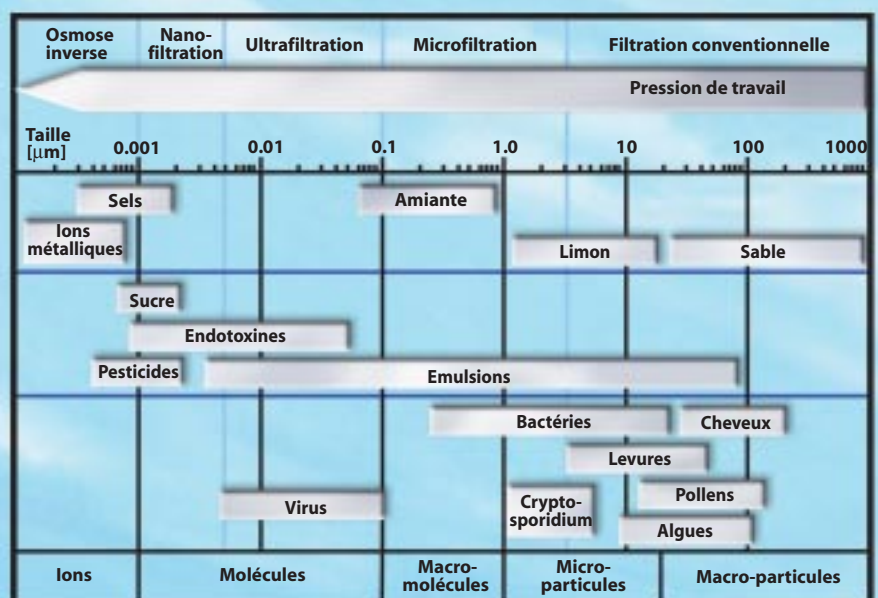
| Osmose inverse | Nano-filtration | Ultrafiltration | Microfiltration | Filtration conventionnelle |
|---|---|---|---|---|

Pression de travail

Taille [$\mu$m] 0.001 0.01 0.1 1.0 10 100 1000

Sels
Amiante
Ions métalliques
Limon
Sable
Sucre
Endotoxines
Pesticides
Emulsions
Bactéries
Cheveux
Levures
Pollens
Virus
Crypto-sporidium
Algues

| Ions | Molécules | Macro-molécules | Micro-particules | Macro-particules |
|---|---|---|---|---|